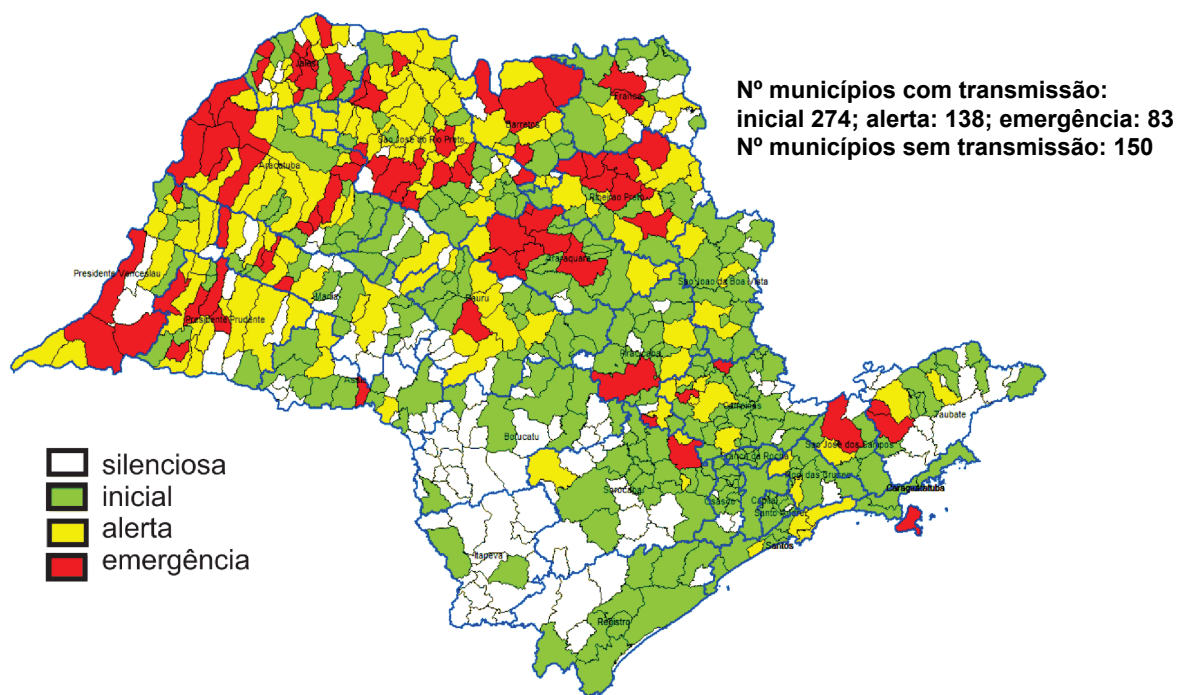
Nº municípios com transmissão:
inicial 274; alerta: 138; emergência: 83
Nº municípios sem transmissão: 150

Jales
Barretos
Franca
São José do Rio Preto
Araçatuba
Ribeirão Preto
Araraquara
Presidente Venceslau
São João da Boa Vista
Marília
Bauru
Presidente Prudente
Piracicaba
Assis
Campinas
Taubaté
São José dos Campos
Botucatu
Franco da Rocha
Mogi das Cruzes
Sorocaba
Osasco
Caraguatatuba
Capital
Santo André
Santos
Itapeva
Registro

silenciosa
inicial
alerta
emergência